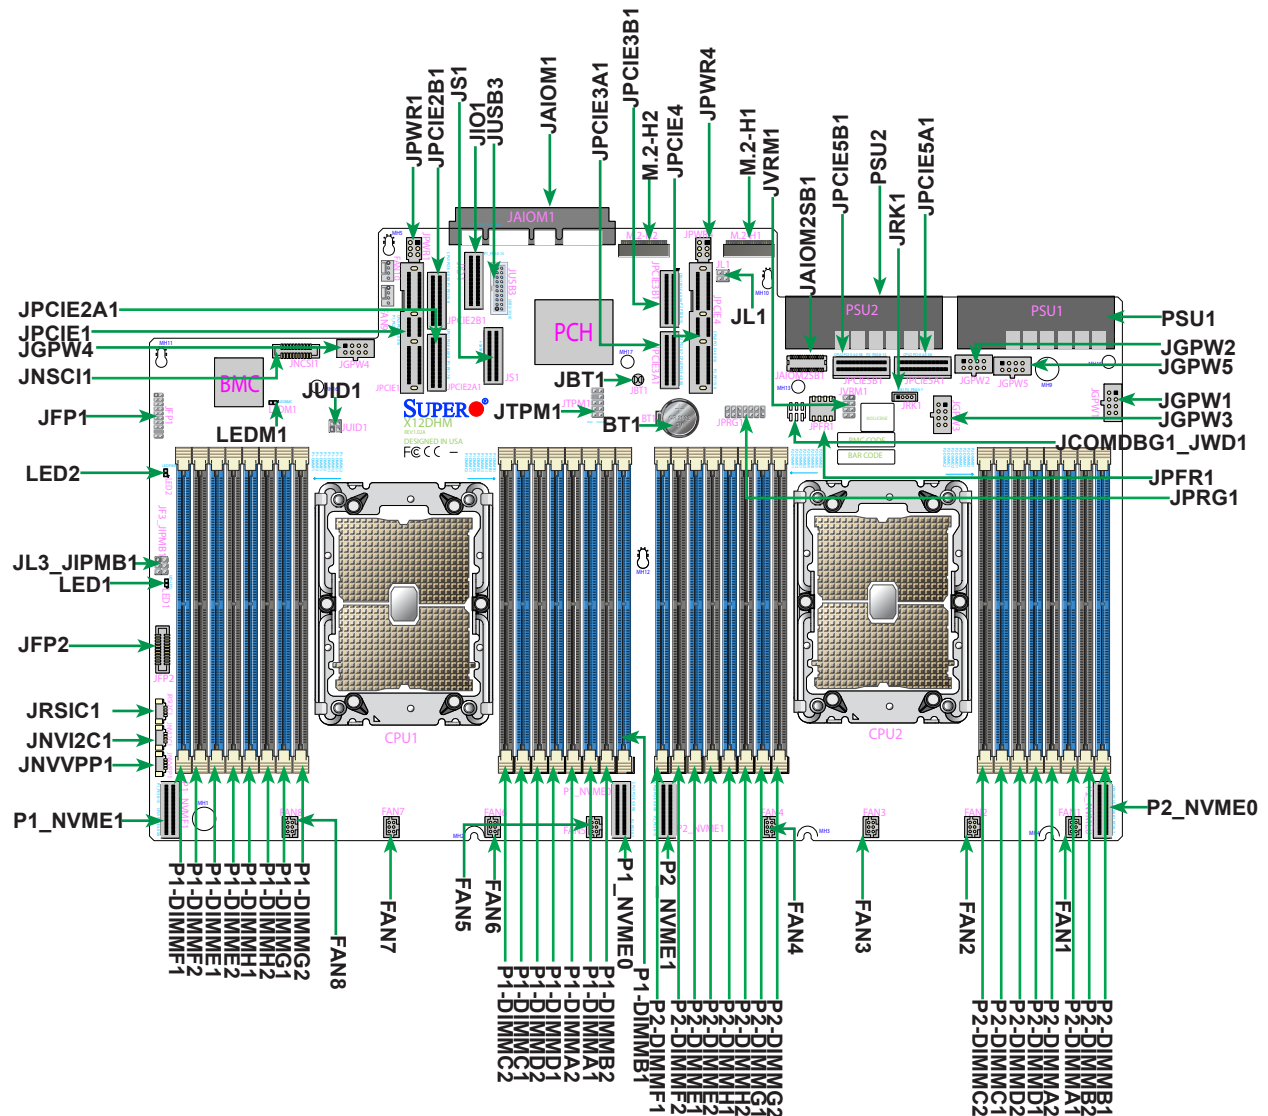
JPWR1
JPCIE2B1
JS1
JIO1
JUSB3
JAIOM1
JPCIE3A1
JPCIE3B1
M.2-H2
JPCIE4
JPWR4
M.2-H1
JVRM1
JAIOM2SB1
JPCIE5B1
PSU2
JRK1
JPCIE5A1
JPCIE2A1
JPCIE1
JGPW4
JNSCI1
JFP1
LEDM1
LED2
JL3_JIPMB1
LED1
JFP2
JRSIC1
JNVI2C1
JNVVPP1
P1_NVME1
JUID1
JBT1
JTPM1
BT1
JL1
PSU1
JGPW2
JGPW5
JGPW1
JGPW3
JCOMDBG1_JWD1
JPFR1
JPRG1
P2_NVME0
PCH
BMC
JAIOM1
PSU2
PSU1
SUPER
X12DHM
CPU1
CPU2
P1-DIMMF1
P1-DIMMF2
P1-DIMME1
P1-DIMME2
P1-DIMMH1
P1-DIMMH2
P1-DIMMG1
P1-DIMMG2
FAN8
FAN7
FAN5
FAN6
P1-DIMMC2
P1-DIMMC1
P1-DIMMD2
P1-DIMMD1
P1-DIMMA2
P1-DIMMA1
P1-DIMMB2
P1_NVME0
P1-DIMMB1
P2_NVME1
P2-DIMMF1
P2-DIMMF2
P2-DIMME1
P2-DIMME2
P2-DIMMH1
P2-DIMMH2
P2-DIMMG1
P2-DIMMG2
FAN4
FAN3
FAN2
FAN1
P2-DIMMC2
P2-DIMMC1
P2-DIMMD2
P2-DIMMD1
P2-DIMMA2
P2-DIMMA1
P2-DIMMB2
P2-DIMMB1